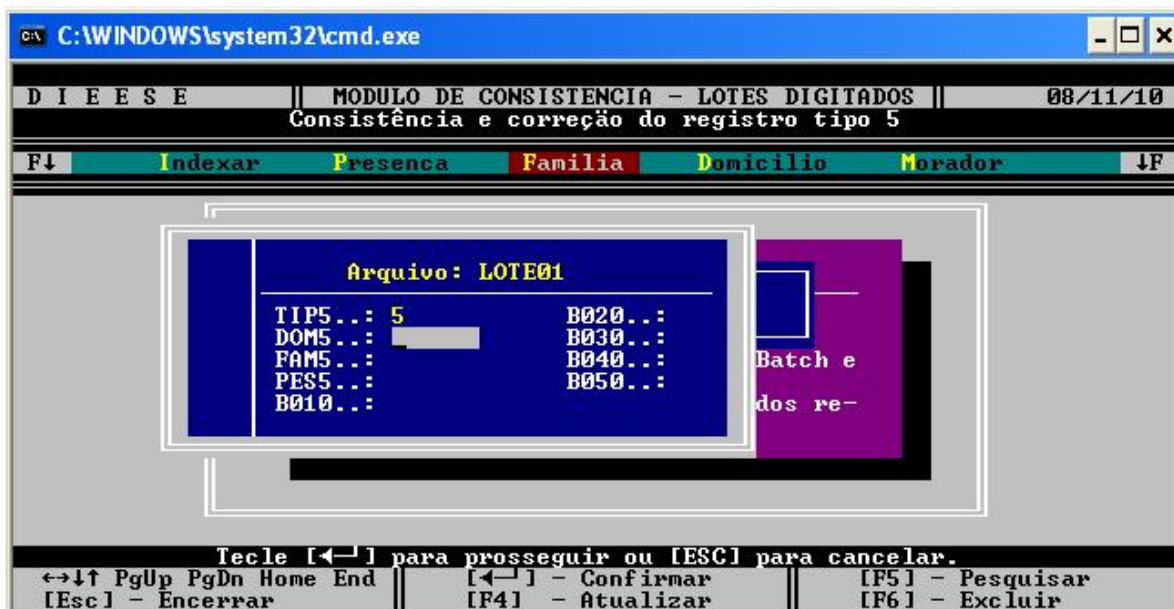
C:\WINDOWS\system32\cmd.exe

D I E E S E || MODULO DE CONSISTENCIA - LOTES DIGITADOS || 08/11/10
Consistência e correção do registro tipo 5

F↓ Indexar Presenca Familia Domicilio Morador ↓F

Arquivo: LOTE01

TIP5..: 5
DOM5..:
FAM5..:
PES5..:
B010..:

B020..:
B030..:
B040..:
B050..:

Batch e
dos re-

Tecle [←┘] para prosseguir ou [ESC] para cancelar.
←→↓↑ PgUp PgDn Home End || [←┘] - Confirmar || [F5] - Pesquisar
[Esc] - Encerrar || [F4] - Atualizar || [F6] - Excluir